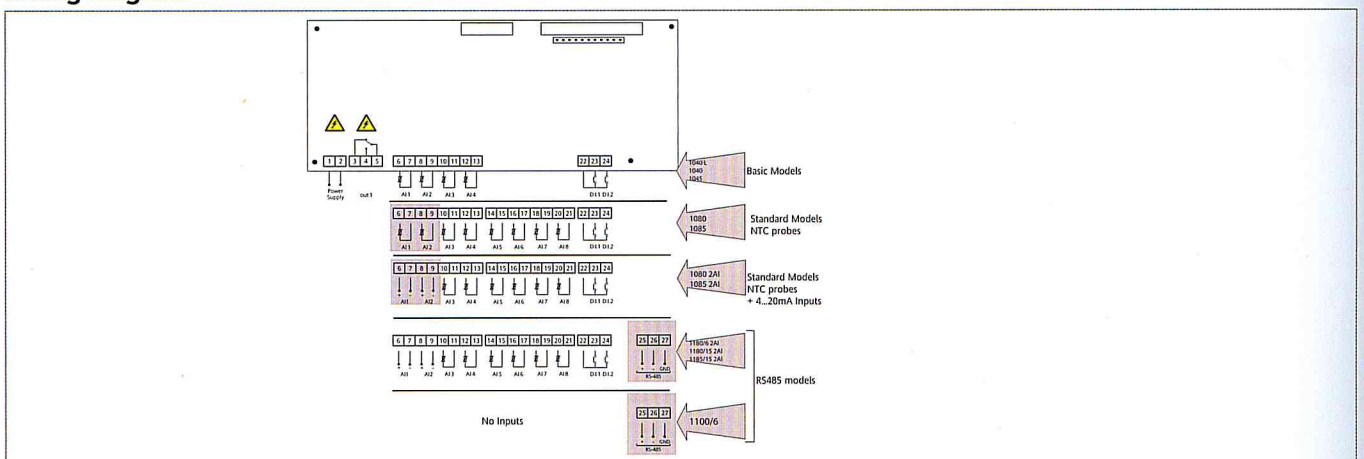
1 2 3 4 5 6 7 8 9 10 11 12 13 22 23 24

Power Supply out 1 AI1 AI2 AI3 AI4 DI1 DI2

1040 L
1040
1045
Basic Models

6 7 8 9 10 11 12 13 14 15 16 17 18 19 20 21 22 23 24

AI1 AI2 AI3 AI4 AI5 AI6 AI7 AI8 DI1 DI2

1080
1085
Standard Models
NTC probes

6 7 8 9 10 11 12 13 14 15 16 17 18 19 20 21 22 23 24

AI1 AI2 AI3 AI4 AI5 AI6 AI7 AI8 DI1 DI2

1080 2AI
1085 2AI
Standard Models
NTC probes
+ 4...20mA Inputs

6 7 8 9 10 11 12 13 14 15 16 17 18 19 20 21 22 23 24 25 26 27

AI1 AI2 AI3 AI4 AI5 AI6 AI7 AI8 DI1 DI2 + - GND RS-485

1180/6 2AI
1180/15 2AI
1185/15 2AI

RS485 models

No Inputs

25 26 27
+ - GND
RS-485

1100/6